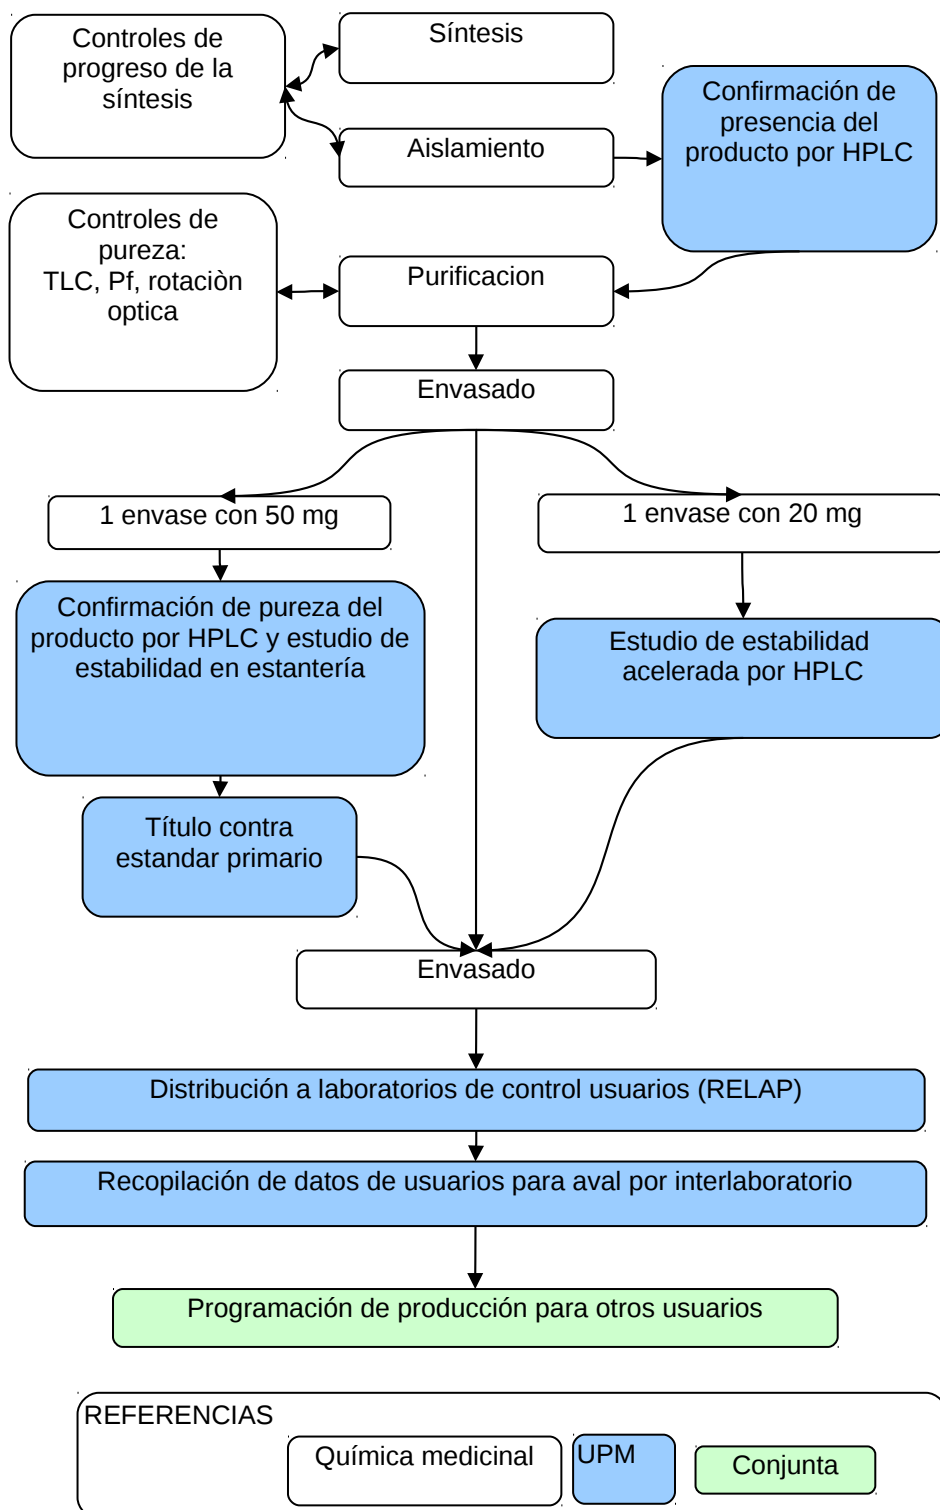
Controles de progreso de la síntesis

Síntesis

Aislamiento

Confirmación de presencia del producto por HPLC

Controles de pureza: TLC, Pf, rotaciòn optica

Purificacion

Envasado

1 envase con 50 mg

1 envase con 20 mg

Confirmación de pureza del producto por HPLC y estudio de estabilidad en estantería

Estudio de estabilidad acelerada por HPLC

Título contra estandar primario

Envasado

Distribución a laboratorios de control usuarios (RELAP)

Recopilación de datos de usuarios para aval por interlaboratorio

Programación de producción para otros usuarios

REFERENCIAS

Química medicinal

UPM

Conjunta